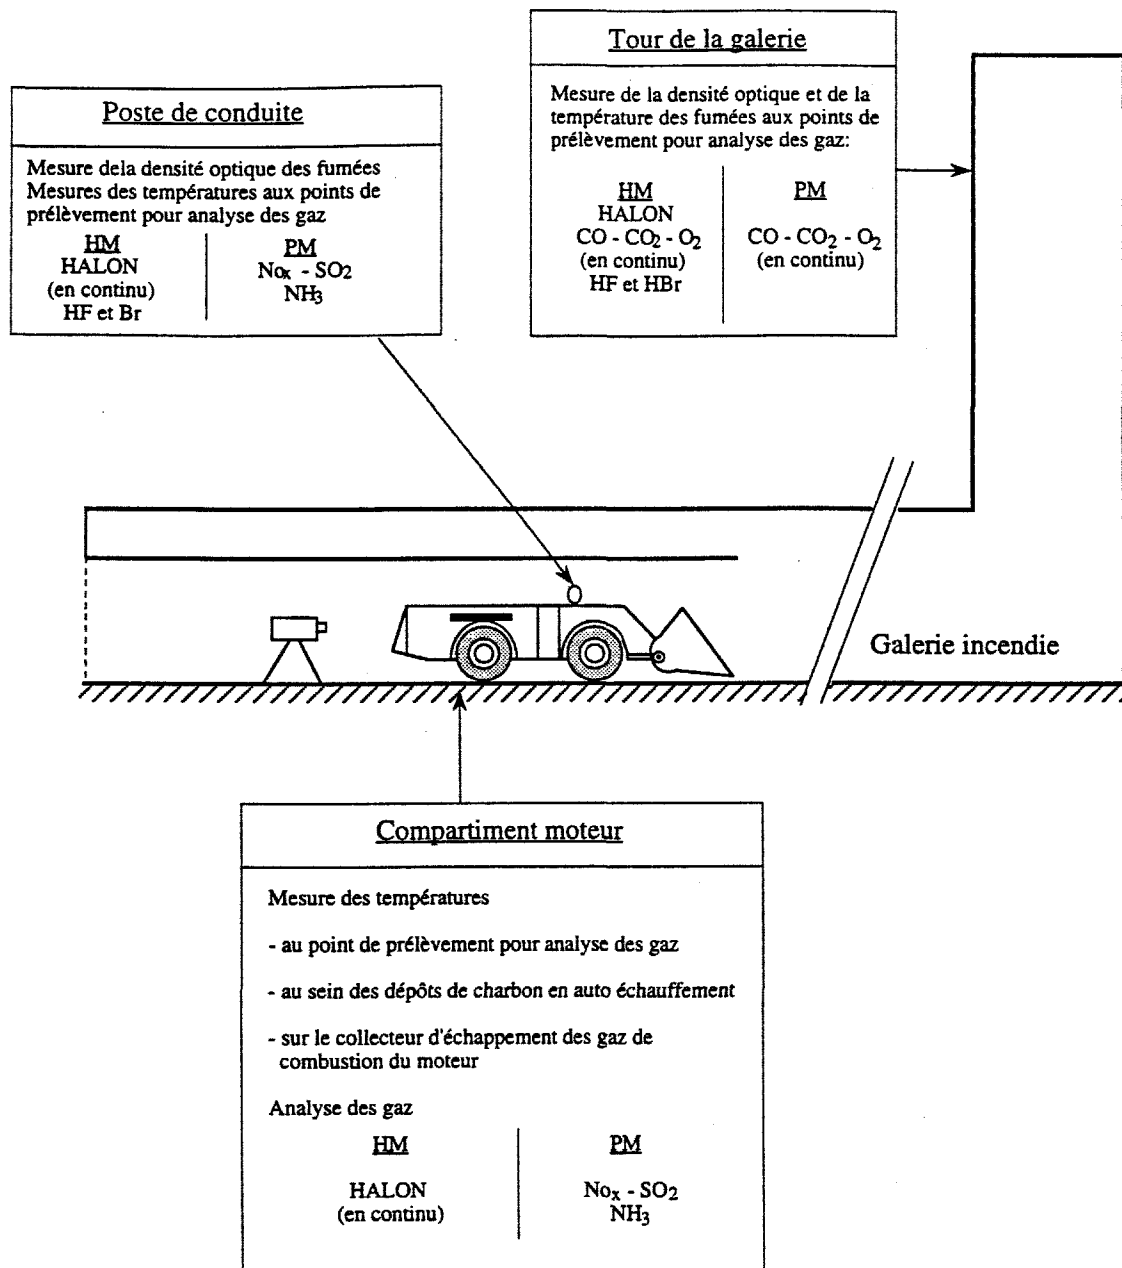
Poste de conduite

Mesure dela densité optique des fumées
Mesures des températures aux points de prélèvement pour analyse des gaz

| HM | PM |
|---|---|
| HALON<br>(en continu)<br>HF et Br | $No_x$ - $SO_2$<br>$NH_3$ |

Tour de la galerie

Mesure de la densité optique et de la température des fumées aux points de prélèvement pour analyse des gaz:

| HM | PM |
|---|---|
| HALON<br>$CO$ - $CO_2$ - $O_2$<br>(en continu)<br>HF et HBr | $CO$ - $CO_2$ - $O_2$<br>(en continu) |

Galerie incendie

Compartiment moteur

Mesure des températures

- au point de prélèvement pour analyse des gaz

- au sein des dépôts de charbon en auto échauffement

- sur le collecteur d'échappement des gaz de combustion du moteur

Analyse des gaz

| HM | PM |
|---|---|
| HALON<br>(en continu) | $No_x$ - $SO_2$<br>$NH_3$ |